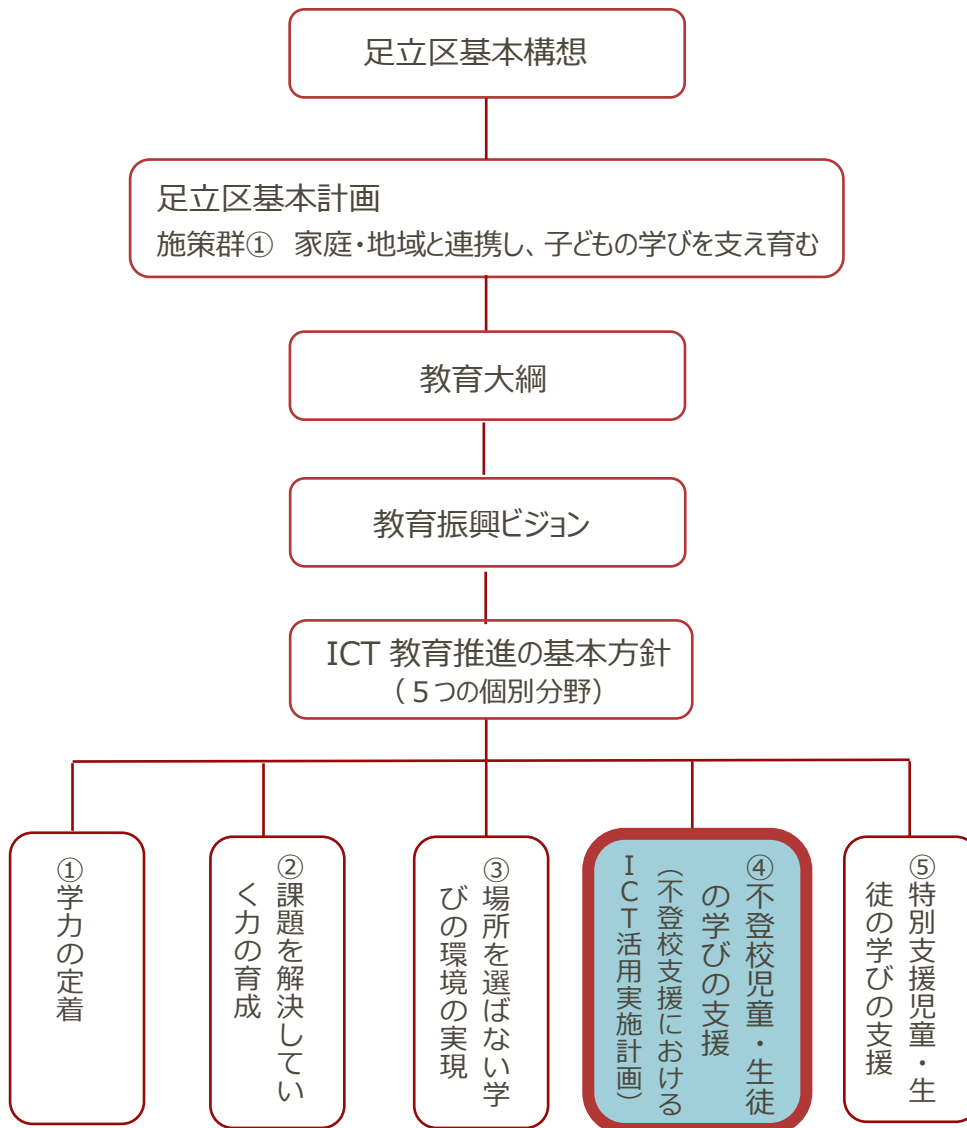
足立区基本構想

足立区基本計画
施策群①　家庭・地域と連携し、子どもの学びを支え育む

教育大綱

教育振興ビジョン

ICT 教育推進の基本方針
（５つの個別分野）

①学力の定着

②課題を解決していく力の育成

③場所を選ばない学びの環境の実現

④不登校児童・生徒の学びの支援
（不登校支援におけるＩＣＴ活用実施計画）

⑤特別支援児童・生徒の学びの支援